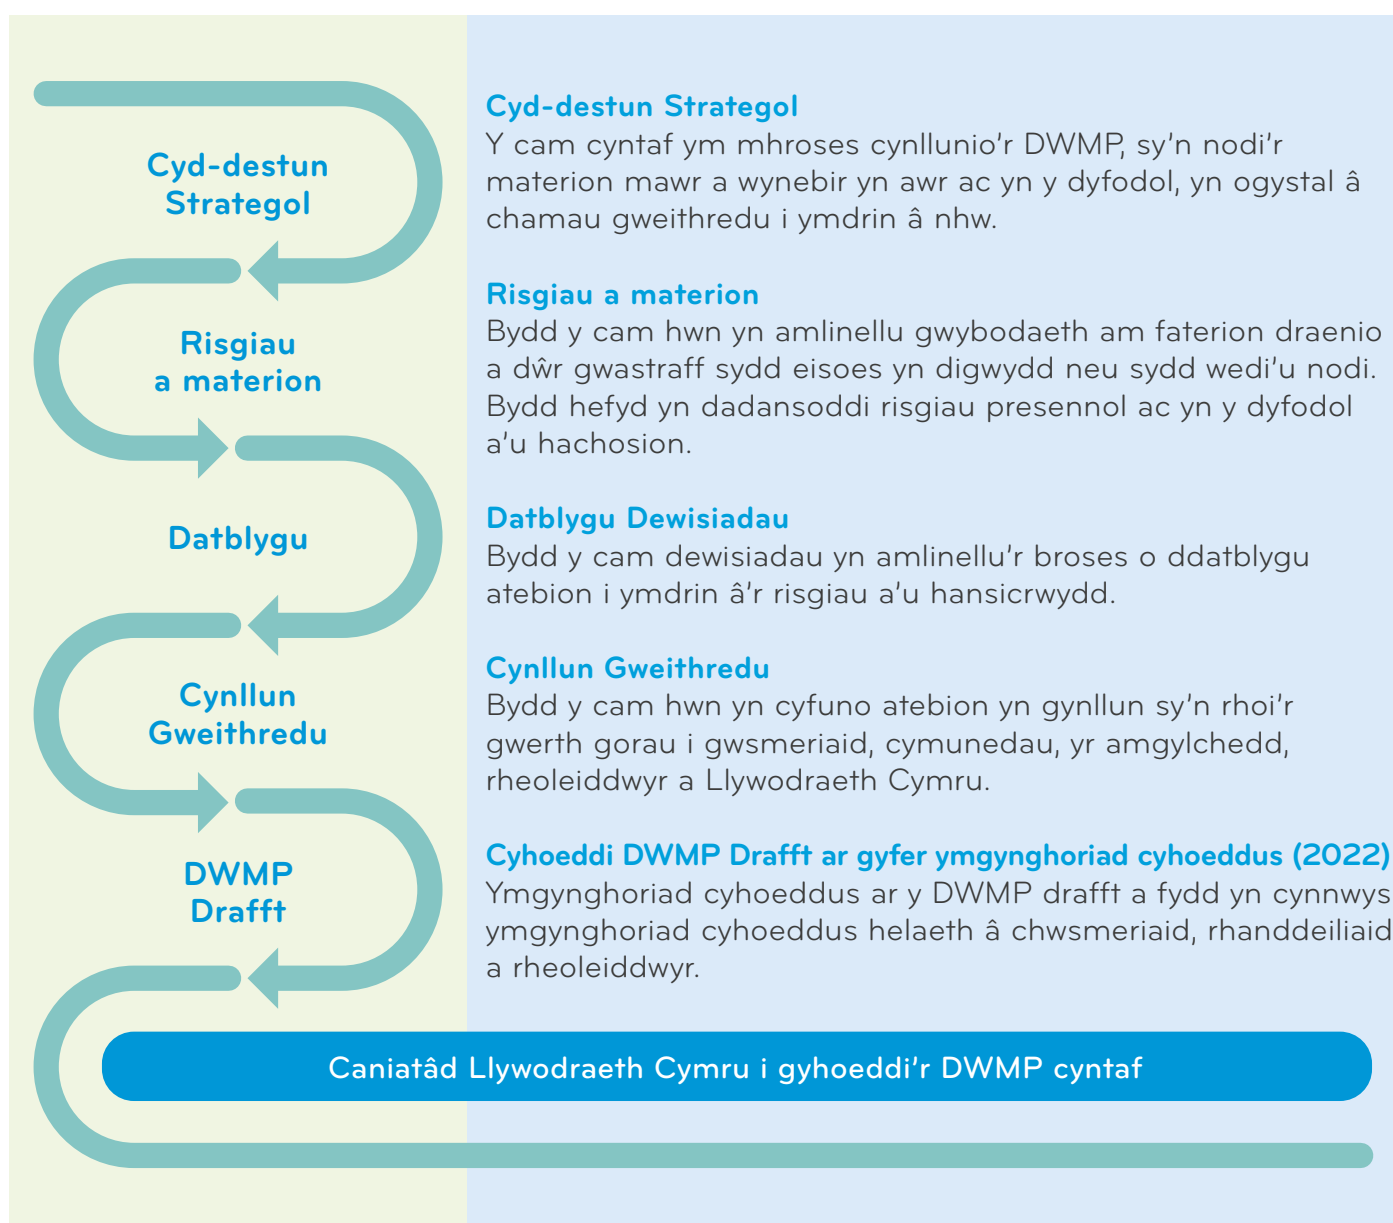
Cyd-destun Strategol

Risgiau a materion

Datblygu

Cynllun Gweithredu

DWMP Drafft

Cyd-destun Strategol
Y cam cyntaf ym mhroses cynllunio'r DWMP, sy'n nodi'r materion mawr a wynebir yn awr ac yn y dyfodol, yn ogystal â chamau gweithredu i ymdrin â nhw.

Risgiau a materion
Bydd y cam hwn yn amlinellu gwybodaeth am faterion draenio a dŵr gwastraff sydd eisoes yn digwydd neu sydd wedi'u nodi. Bydd hefyd yn dadansoddi risgiau presennol ac yn y dyfodol a'u hachosion.

Datblygu Dewisiadau
Bydd y cam dewisiadau yn amlinellu'r broses o ddatblygu atebion i ymdrin â'r risgiau a'u hansicrwydd.

Cynllun Gweithredu
Bydd y cam hwn yn cyfuno atebion yn gynllun sy'n rhoi'r gwerth gorau i gwsmeriaid, cymunedau, yr amgylchedd, rheoleiddwyr a Llywodraeth Cymru.

Cyhoeddi DWMP Drafft ar gyfer ymgynghoriad cyhoeddus (2022)
Ymgynghoriad cyhoeddus ar y DWMP drafft a fydd yn cynnwys ymgynghoriad cyhoeddus helaeth â chwsmeriaid, rhanddeiliaid a rheoleiddwyr.

Caniatâd Llywodraeth Cymru i gyhoeddi'r DWMP cyntaf